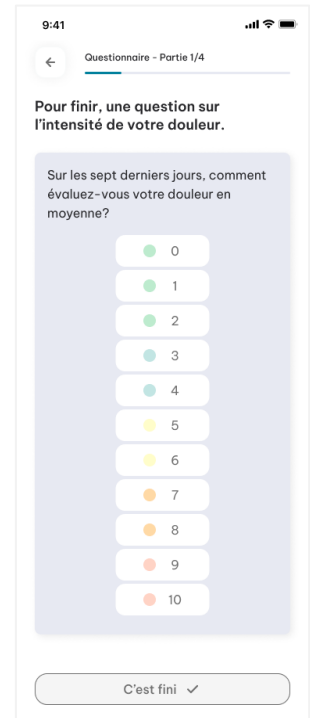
9:41

←

Questionnaire - Partie 1/4

Pour finir, une question sur l'intensité de votre douleur.

Sur les sept derniers jours, comment évaluez-vous votre douleur en moyenne?

0

1

2

3

4

5

6

7

8

9

10

C'est fini ✓